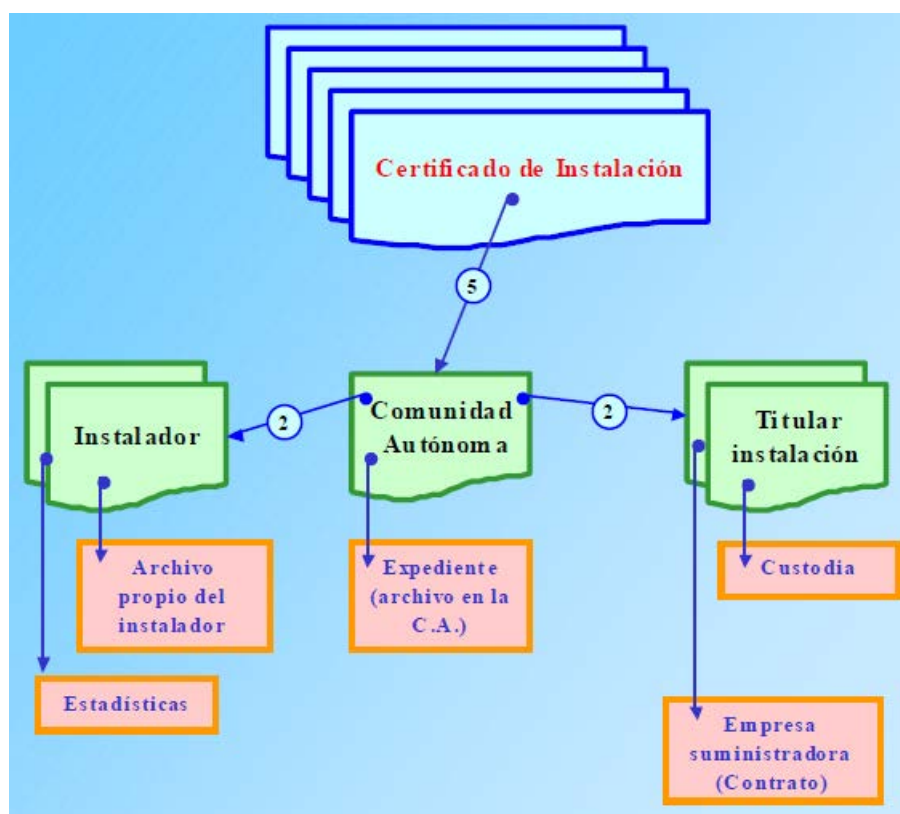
Certificado de Instalación

5

Instalador

2

Comunidad Autónoma

2

Titular instalación

Archivo propio del instalador

Expediente (archivo en la C.A.)

Custodia

Estadísticas

Empresa suministradora (Contrato)